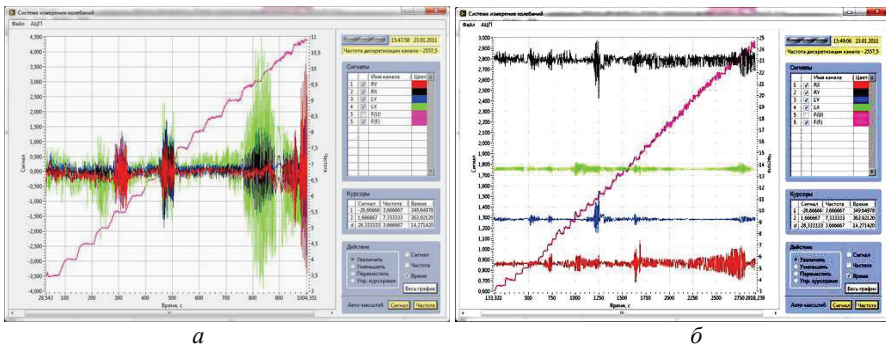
Система измерения колебаний
Файл АЦП
4,500
4,000
3,500
3,000
2,500
2,000
1,500
1,000
0,500
0,000
-0,500
-1,000
-1,500
-2,000
-2,500
-3,000
-3,500
-4,000
Сигнал
11
10
9
8
7
6
5
4
3
2
1
0
-1
-2
-3
-4
-5
-6
-7
-8
-9
-10
-11
-12
-13
Частота
28,543 100 200 300 400 500 600 700 800 900 1004,351
Время, с
15:47:58 23.01.2011
Частота дискретизации канала - 2557,5
Сигналы
| | | Имя канала | Цвет |
|---|---|---|---|
| 1 | ✓ | RX | |
| 2 | ✓ | RY | |
| 3 | ✓ | LY | |
| 4 | ✓ | LX | |
| 5 | | F(U) | |
| 6 | ✓ | F(t) | |
Курсоры
| | Сигнал | Частота | Время |
|---|---|---|---|
| 1 | -28,66666 | 3,666667 | 349,64979 |
| 2 | 1,666667 | 7,333333 | 363,92135 |
| d | 28,333333 | 3,666667 | 14,271420 |
Действие
Увеличить
Уменьшить
Перемесить
Упр. курсорами
Сигнал
Частота
Время
Весь график
Авто-масштаб: Сигнал Частота
а

Система измерения колебаний
Файл АЦП
2,900
2,800
2,700
2,600
2,500
2,400
2,300
2,200
2,100
2,000
1,900
1,800
1,700
1,600
1,500
1,400
1,300
1,200
1,100
1,000
0,900
0,800
0,700
0,600
Сигнал
25
24
23
22
21
20
19
18
17
16
15
14
13
12
11
10
9
8
7
6
5
4
3
2
1
Частота
133,321 500 750 1000 1250 1500 1750 2000 2250 2500 2750 2918,239
Время, с
15:49:06 23.01.2011
Частота дискретизации канала - 2557,5
Сигналы
| | | Имя канала | Цвет |
|---|---|---|---|
| 1 | ✓ | RX | |
| 2 | ✓ | RY | |
| 3 | ✓ | LY | |
| 4 | ✓ | LX | |
| 5 | | F(U) | |
| 6 | ✓ | F(t) | |
Курсоры
| | Сигнал | Частота | Время |
|---|---|---|---|
| 1 | -28,66666 | 3,666667 | 349,64979 |
| 2 | 1,666667 | 7,333333 | 363,92135 |
| d | 28,333333 | 3,666667 | 14,271420 |
Действие
Увеличить
Уменьшить
Перемесить
Упр. курсорами
Сигнал
Частота
Время
Весь график
Авто-масштаб: Сигнал Частота
б